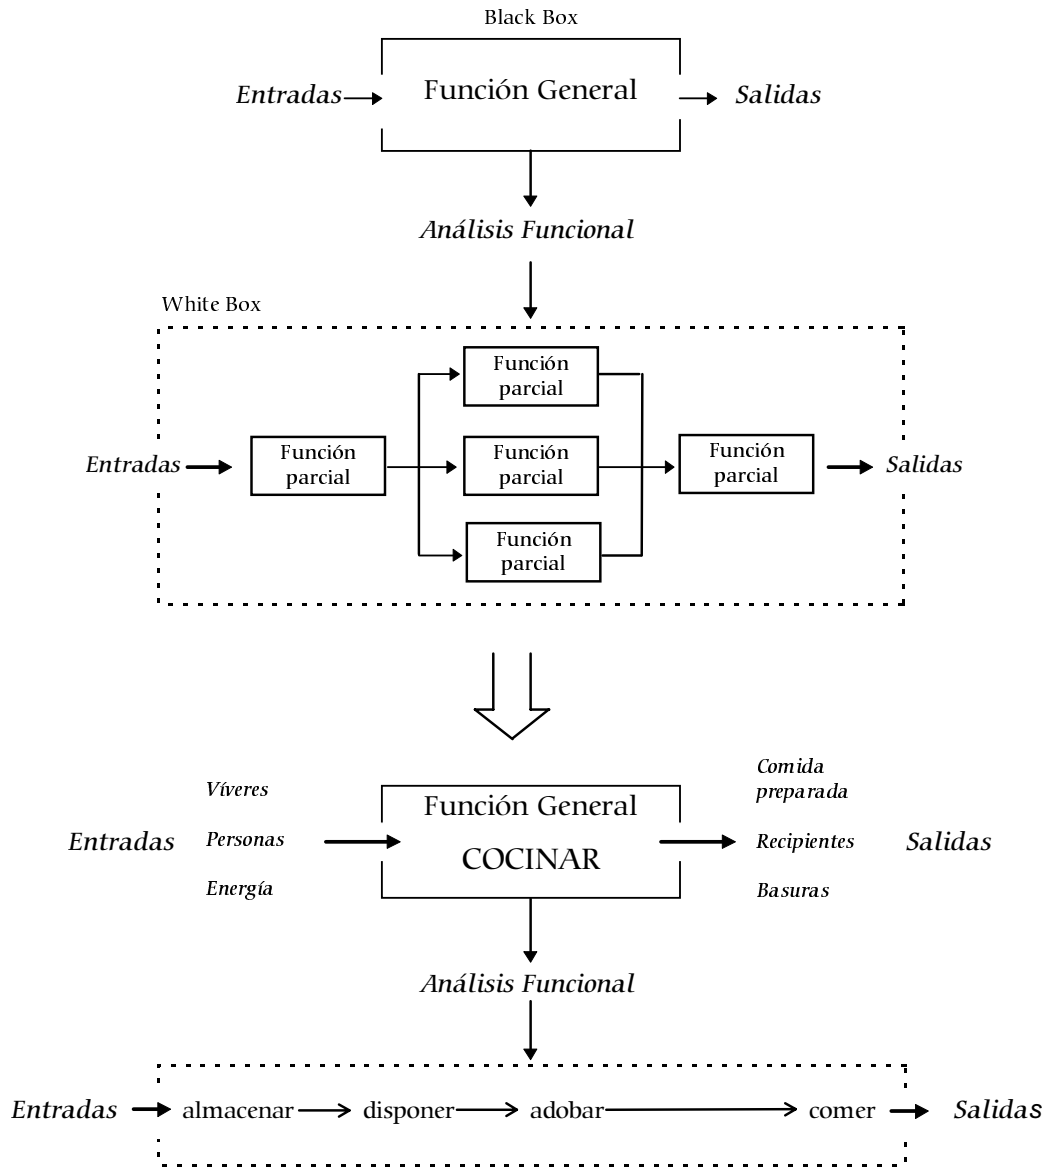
Black Box

Entradas

Función General

Salidas

Análisis Funcional

White Box

Entradas

Función parcial

Función parcial

Función parcial

Función parcial

Función parcial

Salidas

Entradas

Víveres

Personas

Energía

Función General

COCINAR

Comida preparada

Recipientes

Basuras

Salidas

Análisis Funcional

Entradas almacenar disponer adobar comer Salidas